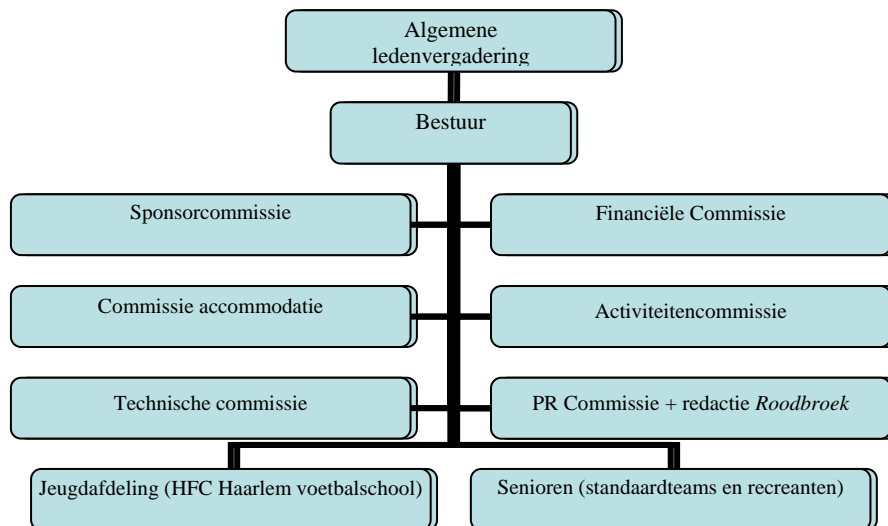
Algemene ledenvergadering

Bestuur

Sponsorcommissie

Financiële Commissie

Commissie accommodatie

Activiteitencommissie

Technische commissie

PR Commissie + redactie *Roodbroek*

Jeugdafdeling (HFC Haarlem voetbalschool)

Senioren (standaardteams en recreanten)